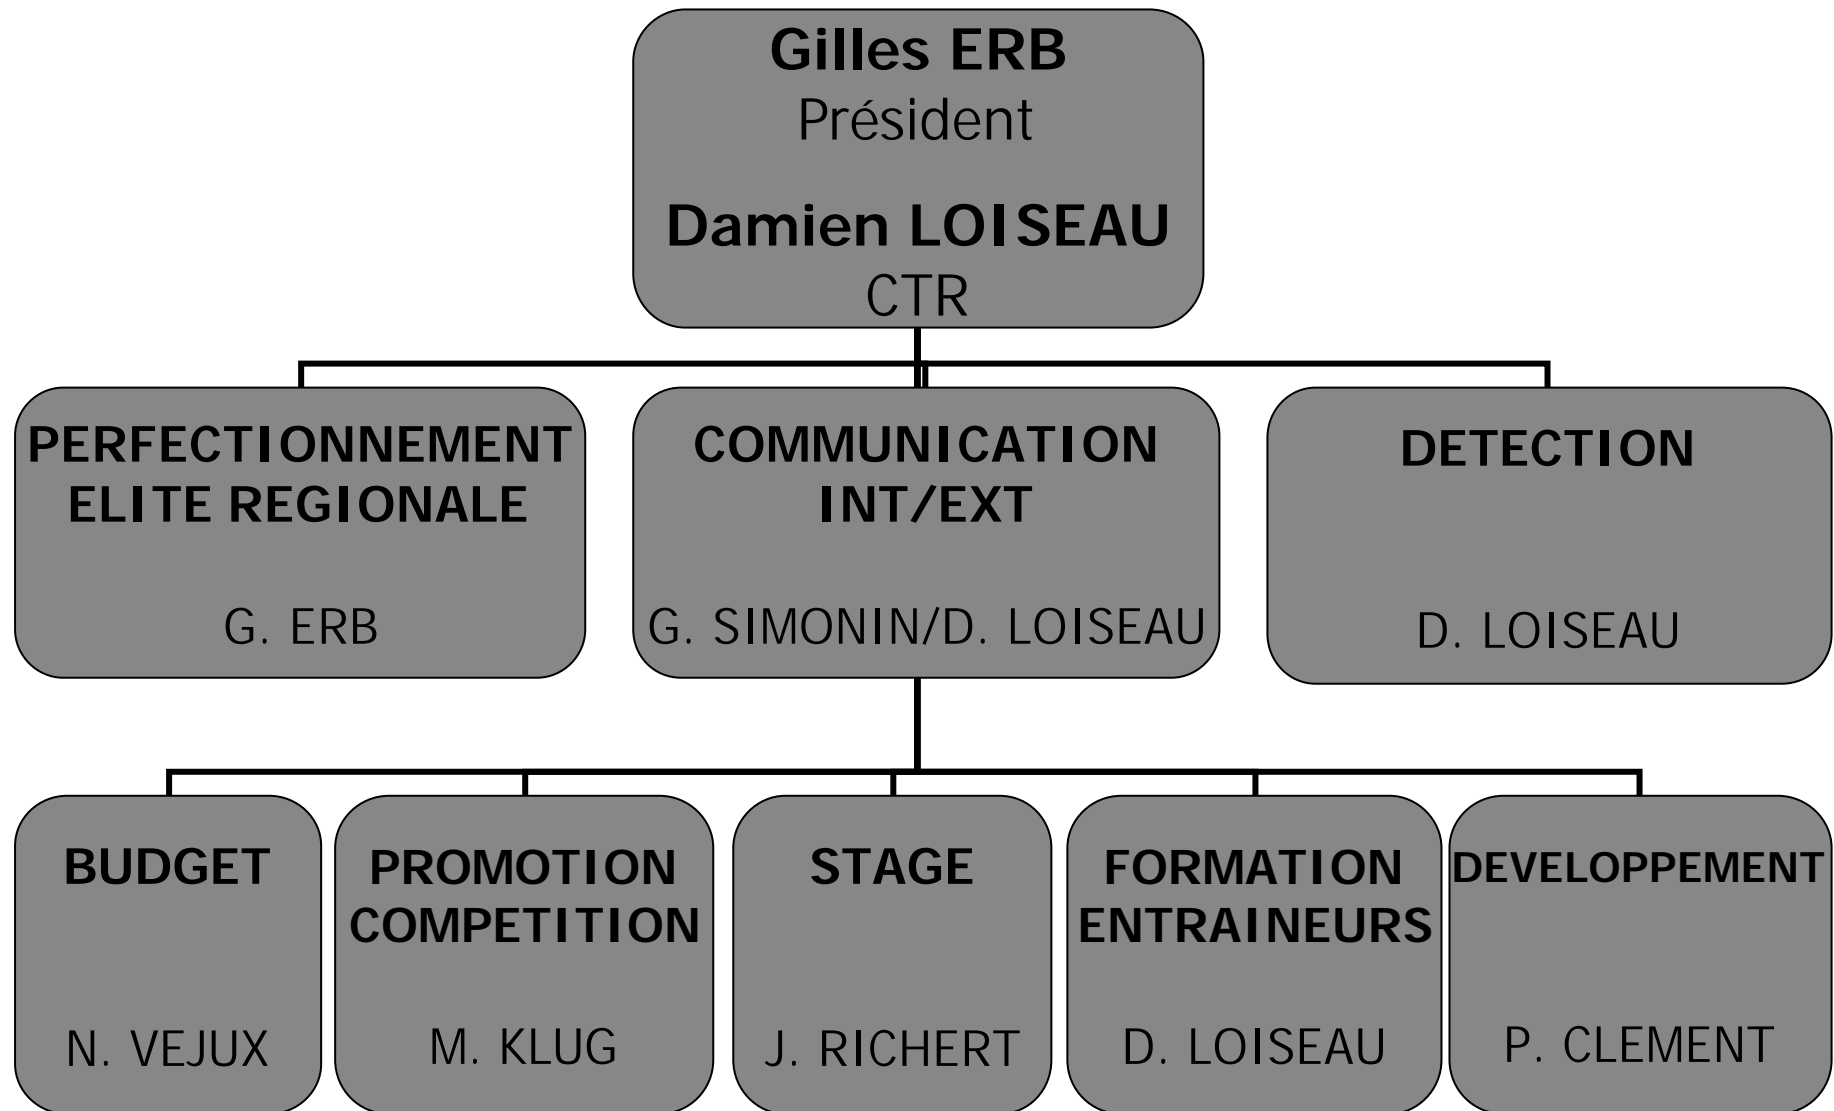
Gilles ERB
Président

Damien LOISEAU
CTR

PERFECTIONNEMENT ELITE REGIONALE

G. ERB

COMMUNICATION INT/EXT

G. SIMONIN/D. LOISEAU

DETECTION

D. LOISEAU

BUDGET

N. VEJUX

PROMOTION COMPETITION

M. KLUG

STAGE

J. RICHERT

FORMATION ENTRAINEURS

D. LOISEAU

DEVELOPPEMENT

P. CLEMENT